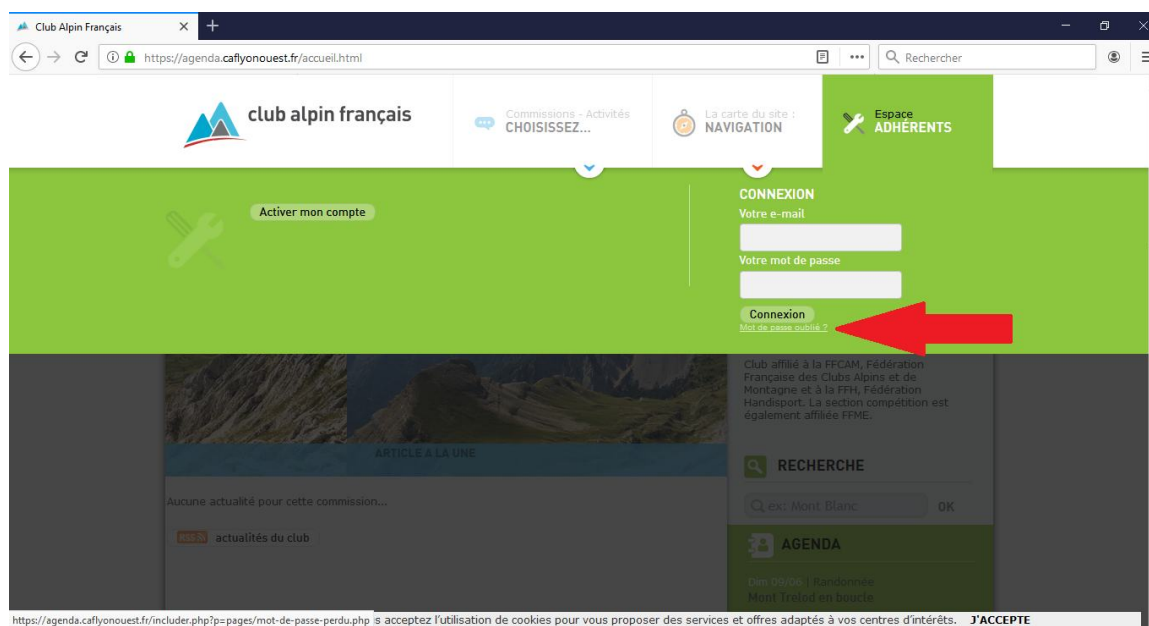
Club Alpin Français

https://agenda.caflyonouest.fr/accueil.html

Rechercher

club alpin français

Commissions - Activités
CHOISISSEZ...

La carte du site :
NAVIGATION

Espace
ADHÉRENTS

Activer mon compte

CONNEXION
Votre e-mail

Votre mot de passe

Connexion
Mot de passe oublié ?

Club affilié à la FFCAM, Fédération Française des Clubs Alpins et de Montagne et à la FFH, Fédération Handisport. La section compétition est également affiliée FFME.

ARTICLE À LA UNE

RECHERCHE

ex: Mont Blanc OK

Aucune actualité pour cette commission...

RSS actualités du club

AGENDA

Dim 09/06 | Randonnée
Mont Trelod en boucle

https://agenda.caflyonouest.fr/includer.php?p=pages/mot-de-passe-perdu.php s acceptez l'utilisation de cookies pour vous proposer des services et offres adaptés à vos centres d'intérêts. J'ACCEPTE